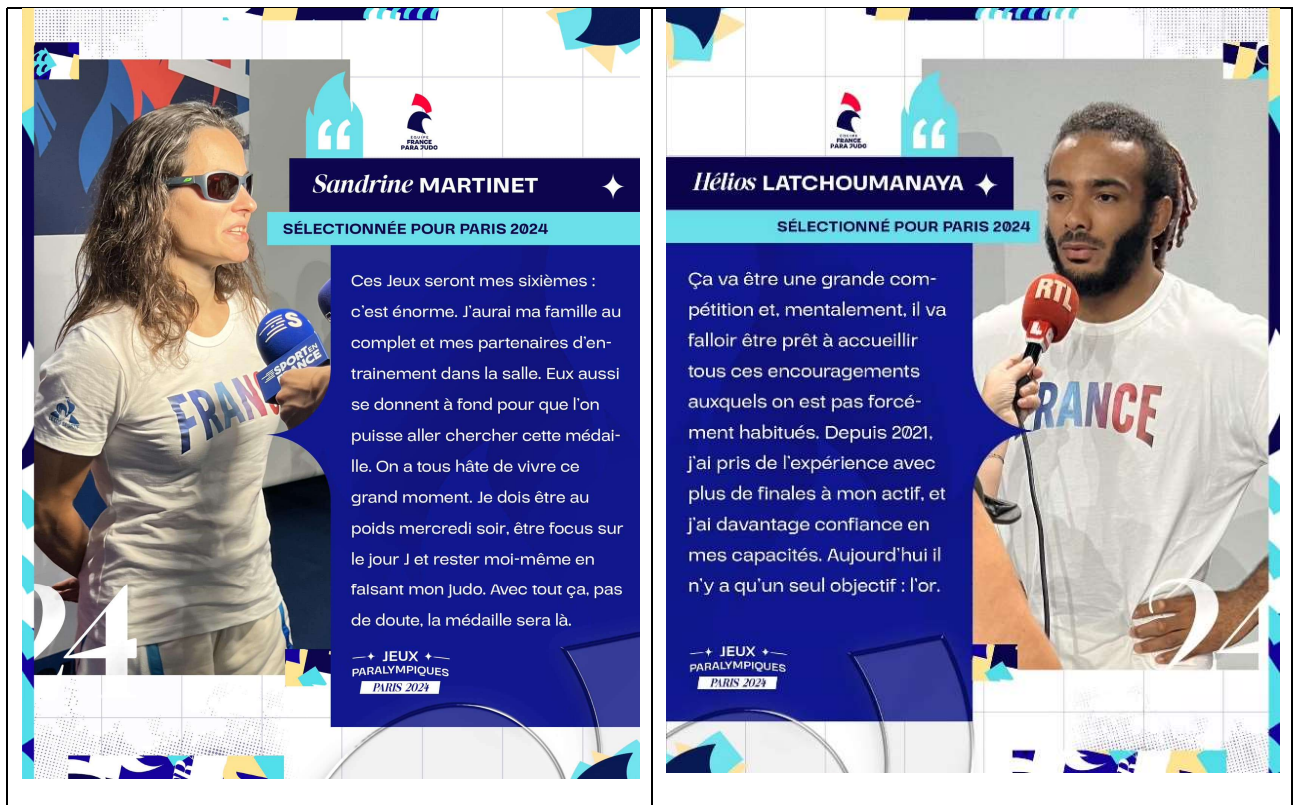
ÉQUIPE FRANCE PARA JUDO

Sandrine MARTINET

SÉLECTIONNÉE POUR PARIS 2024

Ces Jeux seront mes sixièmes : c'est énorme. J'aurai ma famille au complet et mes partenaires d'entrainement dans la salle. Eux aussi se donnent à fond pour que l'on puisse aller chercher cette médaille. On a tous hâte de vivre ce grand moment. Je dois être au poids mercredi soir, être focus sur le jour J et rester moi-même en faisant mon judo. Avec tout ça, pas de doute, la médaille sera là.

JEUX PARALYMPIQUES PARIS 2024

24

FRANCE

SPORT EN FRANCE

ÉQUIPE FRANCE PARA JUDO

Hélios LATCHOUMANAYA

SÉLECTIONNÉ POUR PARIS 2024

Ça va être une grande compétition et, mentalement, il va falloir être prêt à accueillir tous ces encouragements auxquels on est pas forcément habitués. Depuis 2021, j'ai pris de l'expérience avec plus de finales à mon actif, et j'ai davantage confiance en mes capacités. Aujourd'hui il n'y a qu'un seul objectif : l'or.

JEUX PARALYMPIQUES PARIS 2024

RTL

RANCE

24